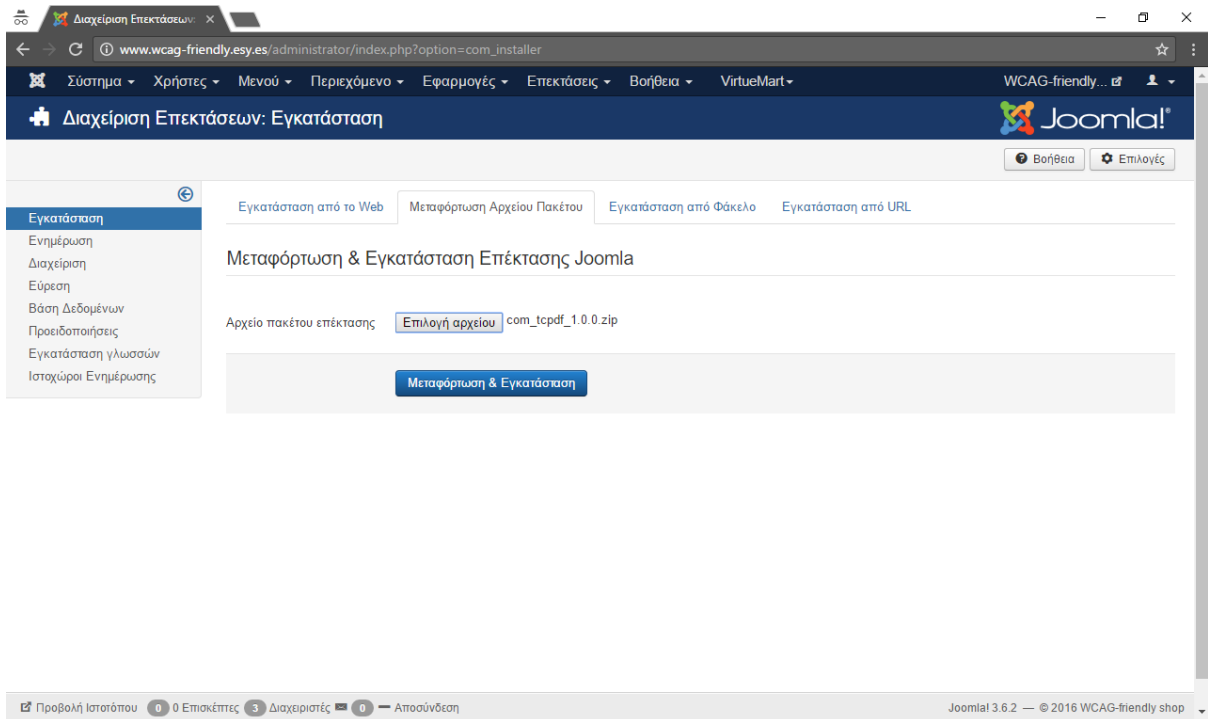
Διαχείριση Επεκτάσεων ×

www.wcag-friendly.esy.es/administrator/index.php?option=com_installer

Σύστημα ▾ Χρήστες ▾ Μενού ▾ Περιεχόμενο ▾ Εφαρμογές ▾ Επεκτάσεις ▾ Βοήθεια ▾ VirtueMart ▾ WCAG-friendly...

Διαχείριση Επεκτάσεων: Εγκατάσταση

Joomla!

Βοήθεια Επιλογές

Εγκατάσταση
Ενημέρωση
Διαχείριση
Εύρεση
Βάση Δεδομένων
Προειδοποιήσεις
Εγκατάσταση γλωσσών
Ιστοχώροι Ενημέρωσης

Εγκατάσταση από το Web | Μεταφόρτωση Αρχείου Πακέτου | Εγκατάσταση από Φάκελο | Εγκατάσταση από URL

Μεταφόρτωση & Εγκατάσταση Επέκτασης Joomla

Αρχείο πακέτου επέκτασης Επιλογή αρχείου com_tcpdf_1.0.0.zip

Μεταφόρτωση & Εγκατάσταση

Προβολή Ιστοτόπου 0 0 Επισκέπτες 3 Διαχειριστές 0 — Αποσύνδεση

Joomla! 3.6.2 — © 2016 WCAG-friendly shop